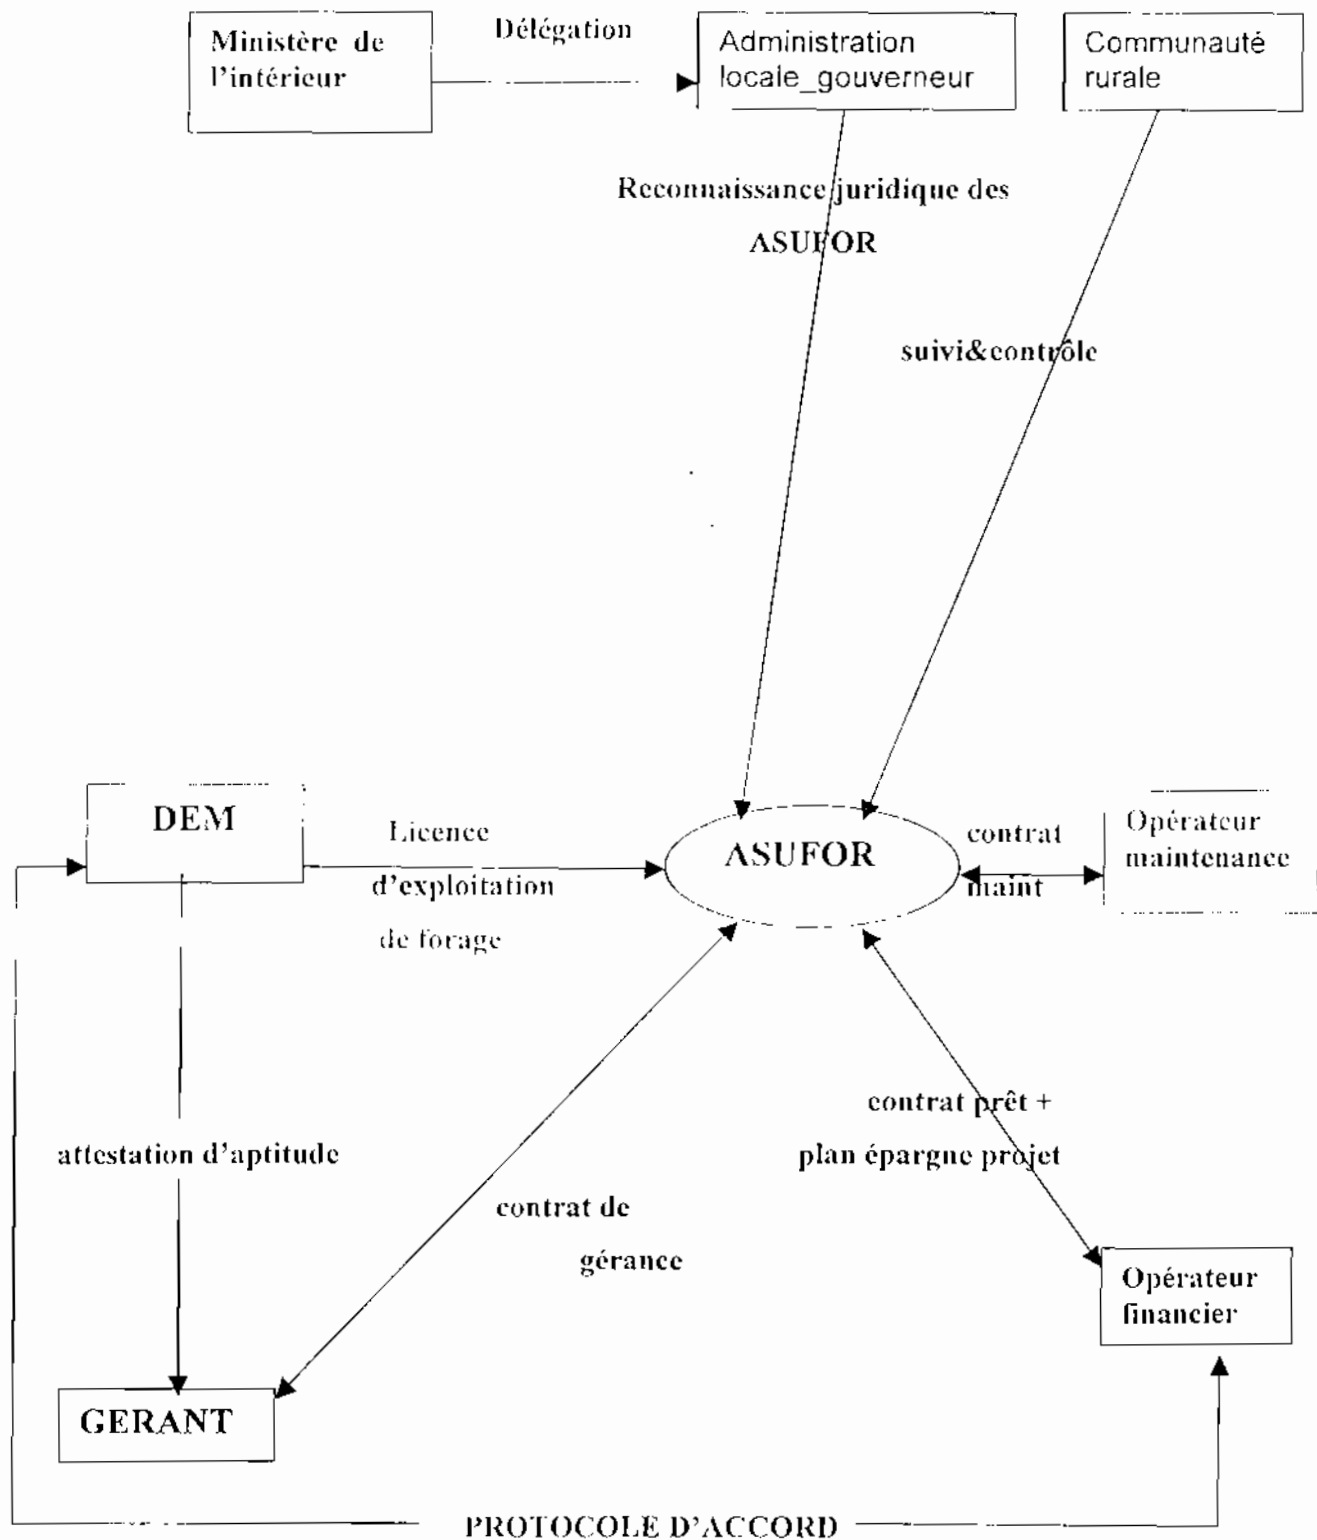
Ministère de l'intérieur

Délégation

Administration locale_gouverneur

Communauté rurale

Reconnaissance juridique des ASUFOR

suivi&contrôle

DEM

Licence d'exploitation de forage

ASUFOR

contrat maint

Opérateur maintenance

attestation d'aptitude

contrat de gérance

contrat prêt + plan épargne projet

Opérateur financier

GERANT

PROTOCOLE D'ACCORD